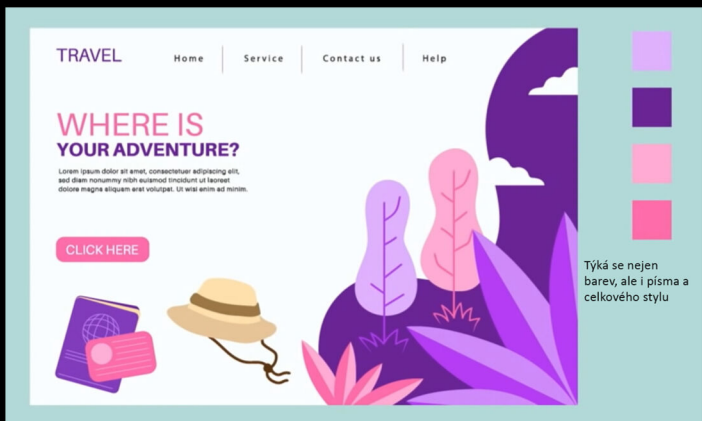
TRAVEL

Home Service Contact us Help

WHERE IS
YOUR ADVENTURE?

Lorem ipsum dolor sit amet, consectetuer adipiscing elit, sed diam nonummy nibh euismod tincidunt ut laoreet dolore magna aliquam erat volutpat. Ut wisi enim ad minim.

CLICK HERE

Týká se nejen barev, ale i písma a celkového stylu